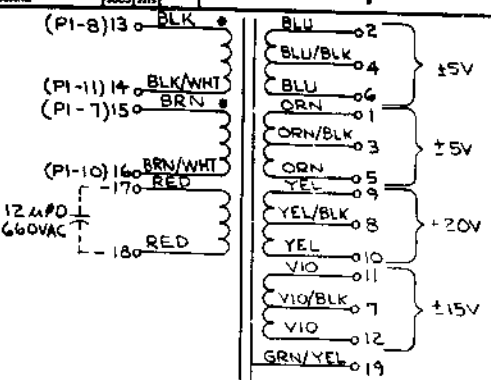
(P1-8) 13 BLK
(P1-11) 14 BLK/WHT
(P1-7) 15 BRN
(P1-10) 16 BRN/WHT
17 RED
12 µFD 660VAC
18 RED

BLU 2
BLU/BLK 4
BLU 6
±5V
ORN 1
ORN/BLK 3
ORN 5
±5V
YEL 9
YEL/BLK 8
YEL 10
+20V
VIO 11
VIO/BLK 7
VIO 12
±15V
GRN/YEL 19